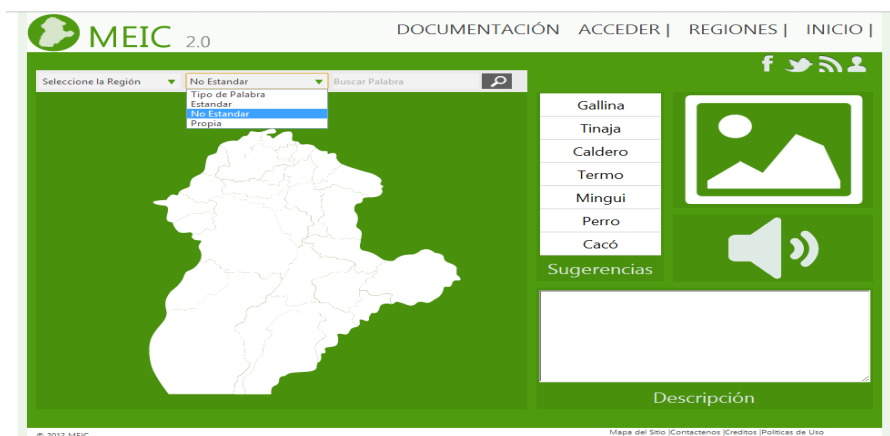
MEIC 2.0

DOCUMENTACIÓN ACCEDER | REGIONES | INICIO |

Seleccione la Región
No Estandar
Tipo de Palabra
Estandar
No Estandar
Propia
Buscar Palabra

Gallina
Tinaja
Caldero
Termo
Mingui
Perro
Cacó
Sugerencias

Descripción

© 2012 MEIC

Mapa del Sitio |Contactenos |Creditos |Politicas de Uso